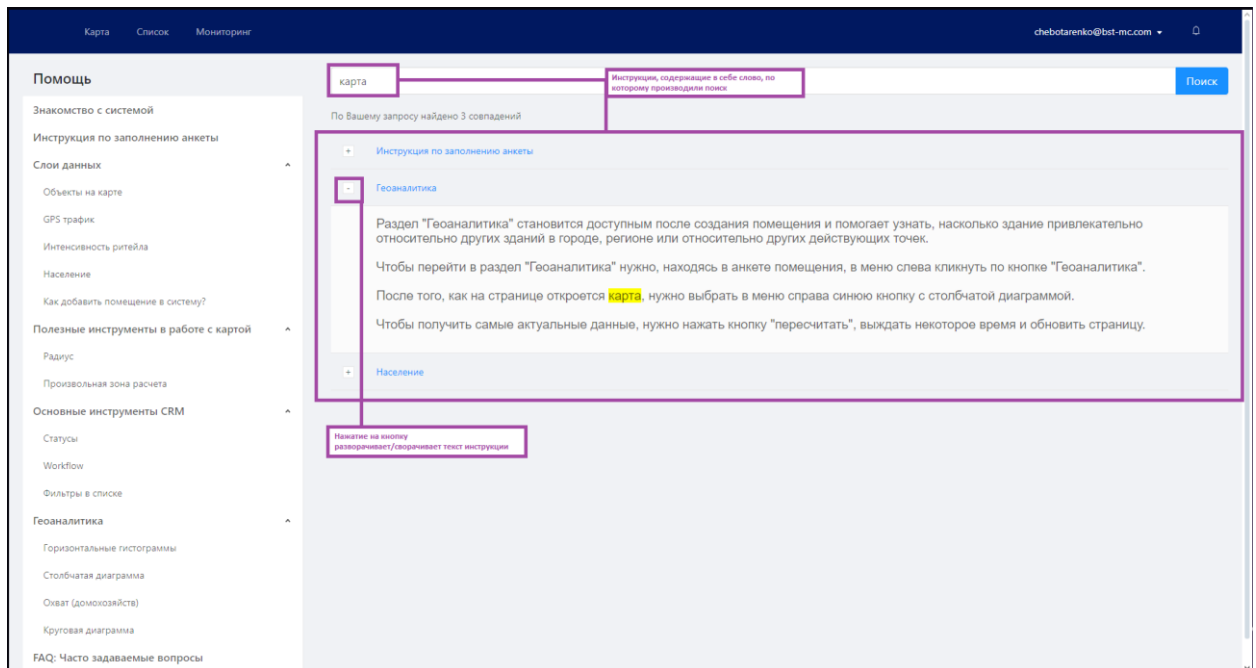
Карта Список Мониторинг

chebotarenko@bst-mc.com

Помощь

Знакомство с системой

Инструкция по заполнению анкеты

Слои данных

Объекты на карте

GPS трафик

Интенсивность ритейла

Население

Как добавить помещение в систему?

Полезные инструменты в работе с картой

Радиус

Произвольная зона расчета

Основные инструменты CRM

Статусы

Workflow

Фильтры в списке

Геоаналитика

Горизонтальные гистограммы

Столбчатая диаграмма

Охват (домохозяйств)

Круговая диаграмма

FAQ: Часто задаваемые вопросы

карта

Инструкции, содержащие в себе слово, по которому производили поиск

Поиск

По Вашему запросу найдено 3 совпадений

+ Инструкция по заполнению анкеты

- Геоаналитика

Раздел "Геоаналитика" становится доступным после создания помещения и помогает узнать, насколько здание привлекательно относительно других зданий в городе, регионе или относительно других действующих точек.

Чтобы перейти в раздел "Геоаналитика" нужно, находясь в анкете помещения, в меню слева кликнуть по кнопке "Геоаналитика".

После того, как на странице откроется карта, нужно выбрать в меню справа синюю кнопку с столбчатой диаграммой.

Чтобы получить самые актуальные данные, нужно нажать кнопку "пересчитать", выждать некоторое время и обновить страницу.

+ Население

Нажатие на кнопку разворачивает/сворачивает текст инструкции